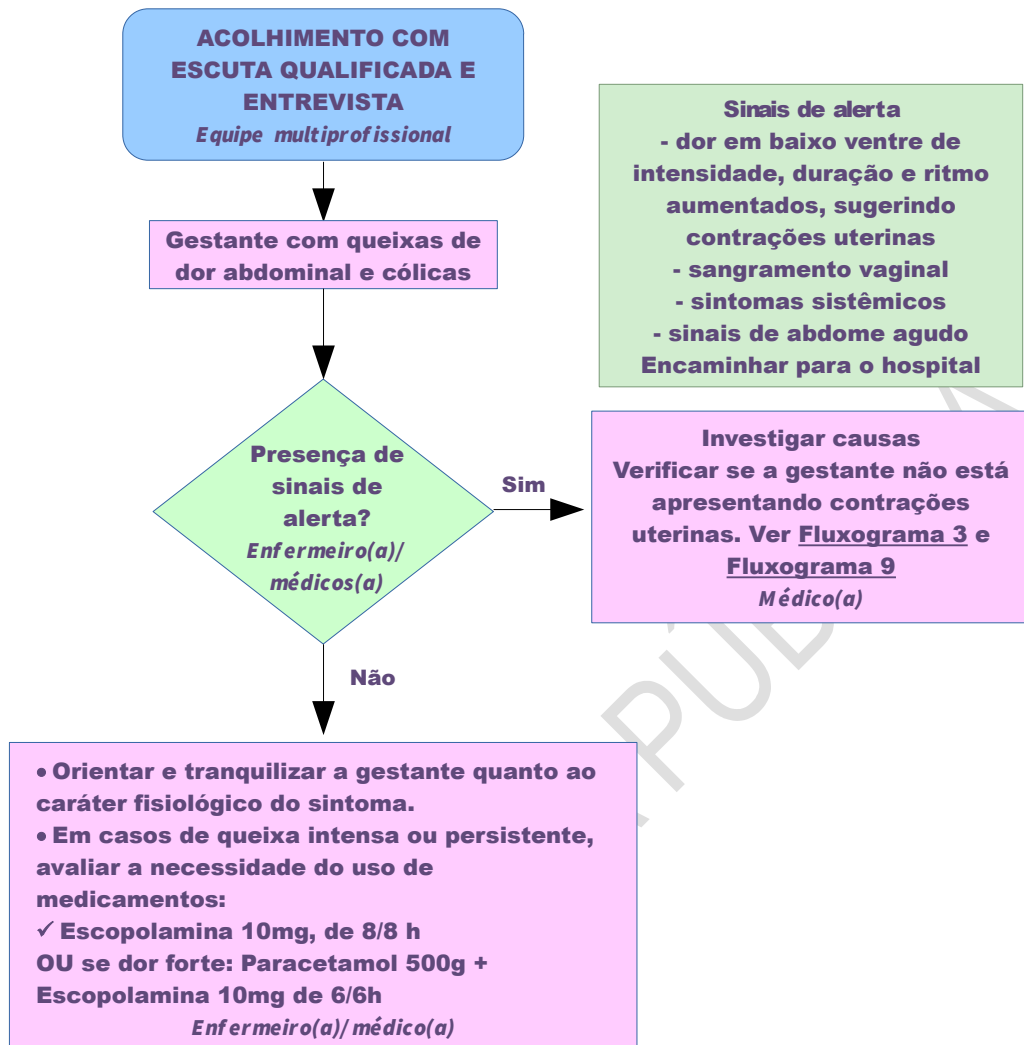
ACOLHIMENTO COM ESCUTA QUALIFICADA E ENTREVISTA
Equipe multiprofissional

Sinais de alerta
- dor em baixo ventre de intensidade, duração e ritmo aumentados, sugerindo contrações uterinas
- sangramento vaginal
- sintomas sistêmicos
- sinais de abdome agudo
Encaminhar para o hospital

Gestante com queixas de dor abdominal e cólicas

Presença de sinais de alerta?
Enfermeiro(a)/ médicos(a)

Sim

Investigar causas
Verificar se a gestante não está apresentando contrações uterinas. Ver Fluxograma 3 e Fluxograma 9
Médico(a)

Não

• Orientar e tranquilizar a gestante quanto ao caráter fisiológico do sintoma.
• Em casos de queixa intensa ou persistente, avaliar a necessidade do uso de medicamentos:
✓ Escopolamina 10mg, de 8/8 h
OU se dor forte: Paracetamol 500g + Escopolamina 10mg de 6/6h
Enfermeiro(a)/ médico(a)

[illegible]